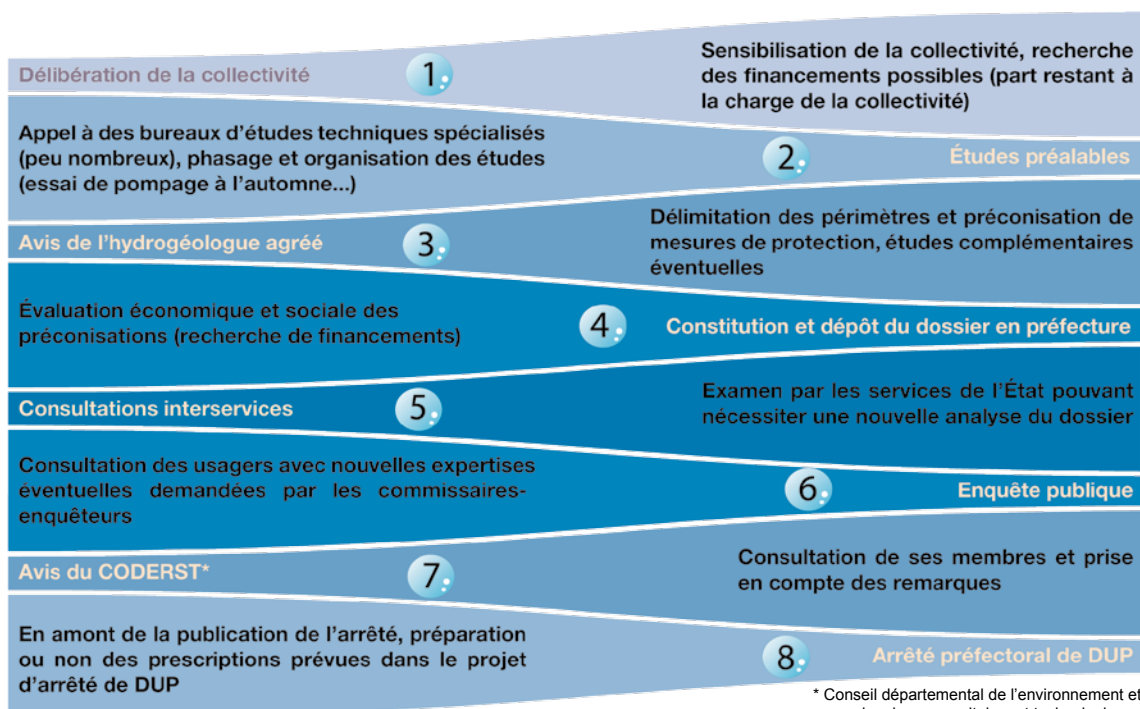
Délibération de la collectivité

1.

Sensibilisation de la collectivité, recherche des financements possibles (part restant à la charge de la collectivité)

Appel à des bureaux d'études techniques spécialisés (peu nombreux), phasage et organisation des études (essai de pompage à l'automne...)

2.

Études préalables

Avis de l'hydrogéologue agréé

3.

Délimitation des périmètres et préconisation de mesures de protection, études complémentaires éventuelles

Évaluation économique et sociale des préconisations (recherche de financements)

4.

Constitution et dépôt du dossier en préfecture

Consultations interservices

5.

Examen par les services de l'État pouvant nécessiter une nouvelle analyse du dossier

Consultation des usagers avec nouvelles expertises éventuelles demandées par les commissaires-enquêteurs

6.

Enquête publique

Avis du CODERST*

7.

Consultation de ses membres et prise en compte des remarques

En amont de la publication de l'arrêté, préparation ou non des prescriptions prévues dans le projet d'arrêté de DUP

8.

Arrêté préfectoral de DUP

* Conseil départemental de l'environnement et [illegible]